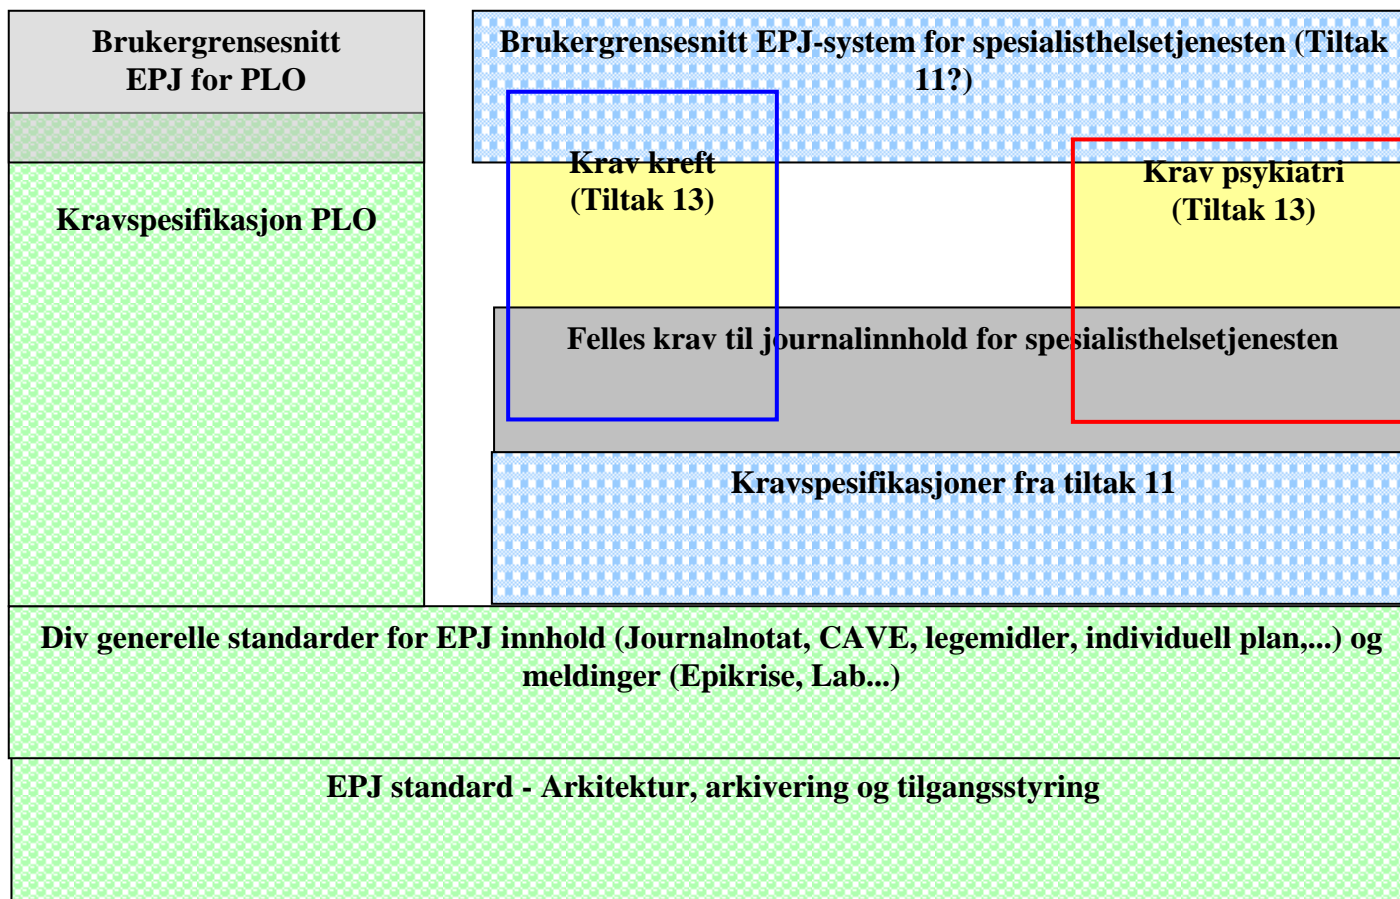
Brukergrensesnitt EPJ for PLO

Brukergrensesnitt EPJ-system for spesialisthelsetjenesten (Tiltak 11?)

Kravspesifikasjon PLO

Krav kreft (Tiltak 13)

Krav psykiatri (Tiltak 13)

Felles krav til journalinnhold for spesialisthelsetjenesten

Kravspesifikasjoner fra tiltak 11

Div generelle standarder for EPJ innhold (Journalnotat, CAVE, legemidler, individuell plan,...) og meldinger (Epikrise, Lab...)

EPJ standard - Arkitektur, arkivering og tilgangsstyring